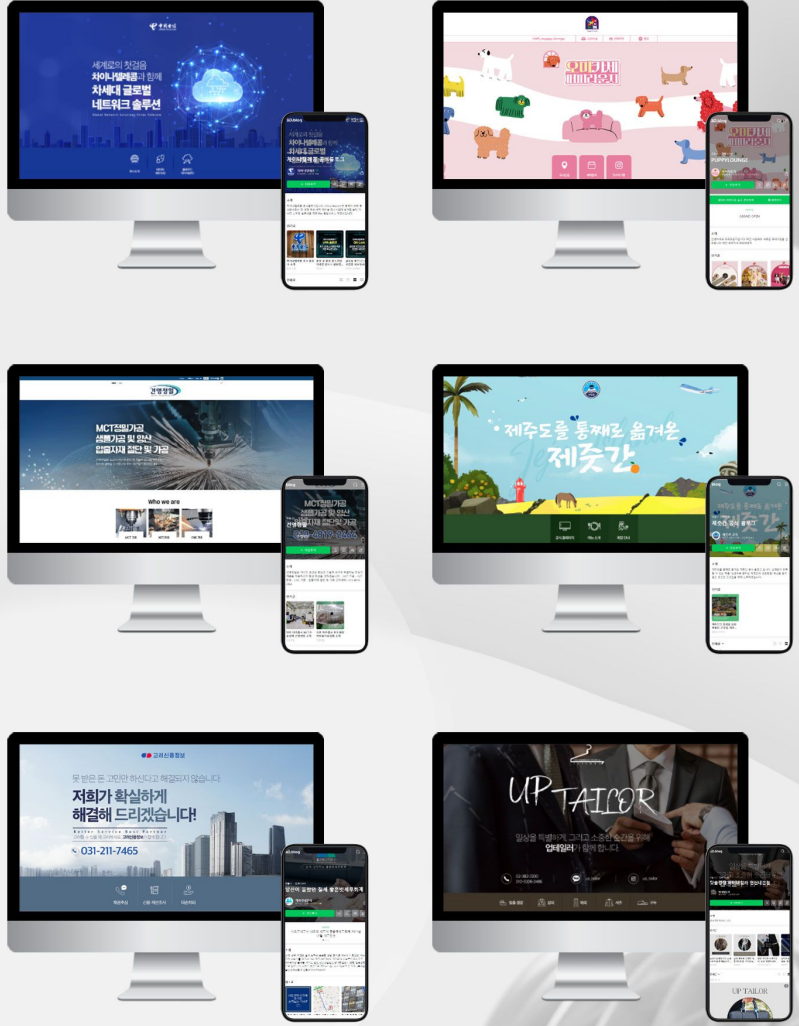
세계로의 첫걸음
차이나텔레콤과 함께
차세대 글로벌
네트워크 솔루션

우리카페
퍼피라운지
PUPPYLOUNGE

건영정밀
MCT정밀가공
샘플가공 및 양산
알루미늄 절단 및 가공
Who we are

제주도를 통째로 옮겨온
제줏간

고려신용정보
못 받은 돈 고민만 하신다고 해결되지 않습니다
저희가 확실하게
해결해 드리겠습니다!
031-211-7465

UP TAILOR
일상을 특별하게 그려고 소중한 순간을 위해
업테일러가 함께 합니다
UP TAILOR